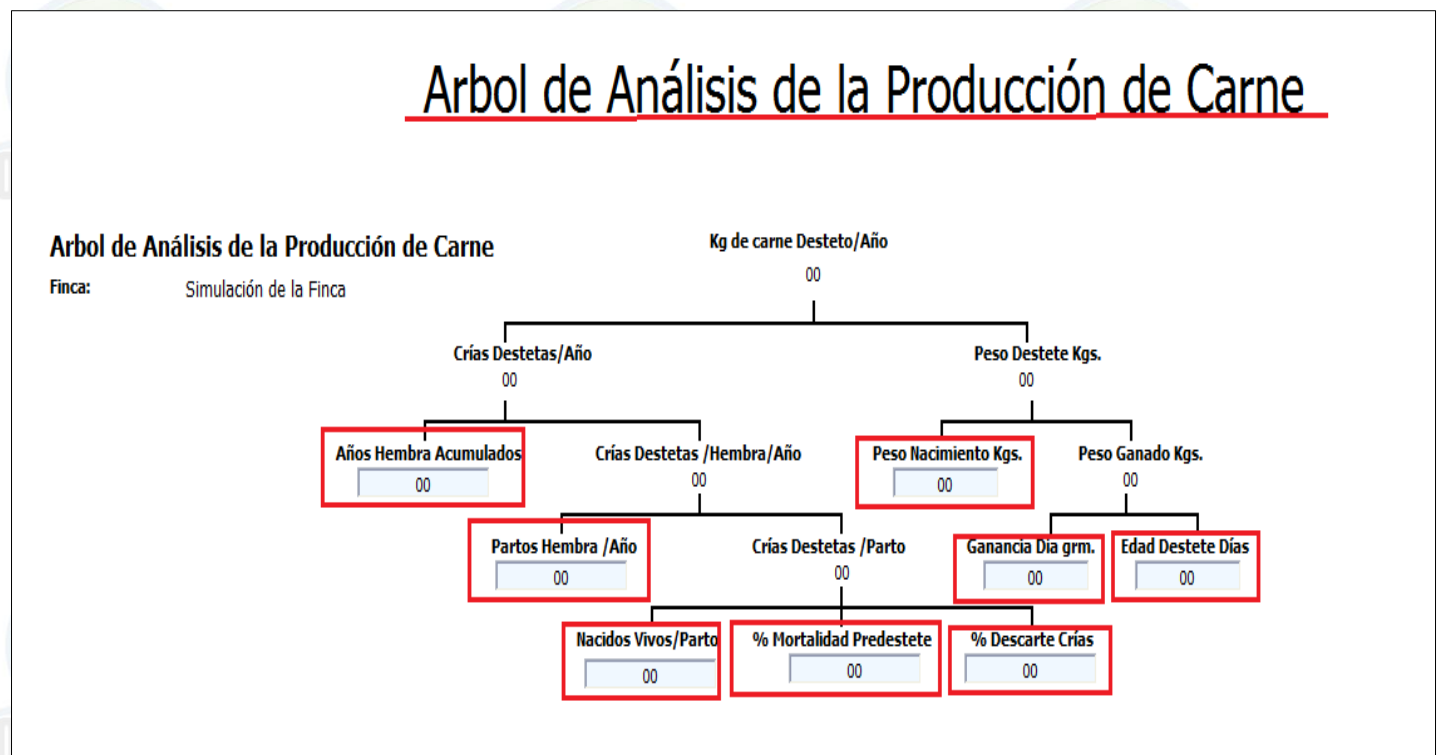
Arbol de Análisis de la Producción de Carne

Arbol de Análisis de la Producción de Carne

Finca: Simulación de la Finca

Kg de carne Desteto/Año
00

Crías Destetas/Año
00

Peso Destete Kgs.
00

Años Hembra Acumulados
00

Crías Destetas /Hembra/Año
00

Peso Nacimiento Kgs.
00

Peso Ganado Kgs.
00

Partos Hembra /Año
00

Crías Destetas /Parto
00

Ganancia Día grm.
00

Edad Destete Días
00

Nacidos Vivos/Parto
00

% Mortalidad Predestete
00

% Descarte Crías
00